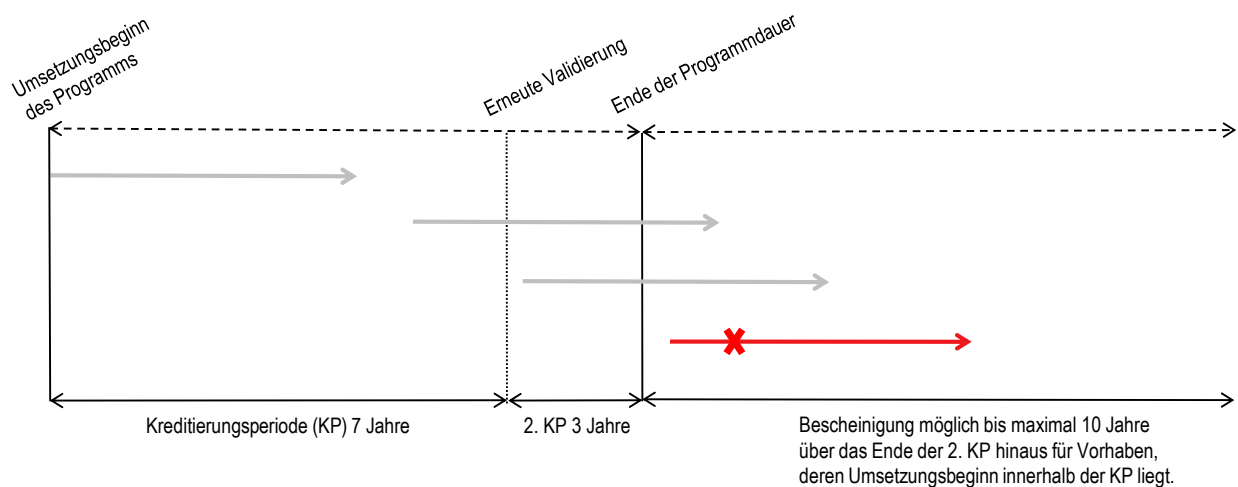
Umsetzungsbeginn des Programms

Erneute Validierung

Ende der Programmdauer

Kreditierungsperiode (KP) 7 Jahre

2. KP 3 Jahre

Bescheinigung möglich bis maximal 10 Jahre über das Ende der 2. KP hinaus für Vorhaben, deren Umsetzungsbeginn innerhalb der KP liegt.